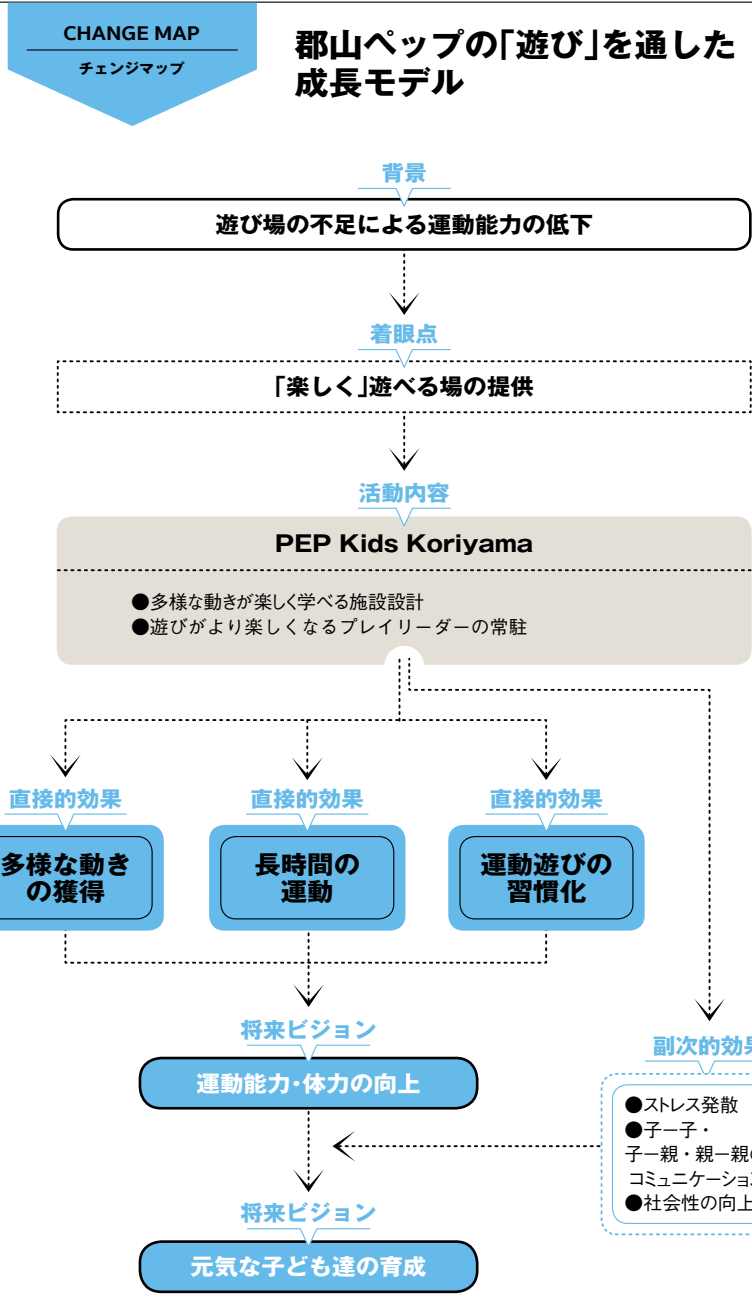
CHANGE MAP
チェンジマップ

郡山ペップの「遊び」を通した成長モデル

背景
遊び場の不足による運動能力の低下

着眼点
「楽しく」遊べる場の提供

活動内容
PEP Kids Koriyama
●多様な動きが楽しく学べる施設設計
●遊びがより楽しくなるプレイリーダーの常駐

直接的効果
多様な動きの獲得

直接的効果
長時間の運動

直接的効果
運動遊びの習慣化

将来ビジョン
運動能力・体力の向上

副次的効果
●ストレス発散
●子ー子・子ー親・親ー親の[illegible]
コミュニケーショ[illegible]
●社会性の向上

将来ビジョン
元気な子ども達の育成